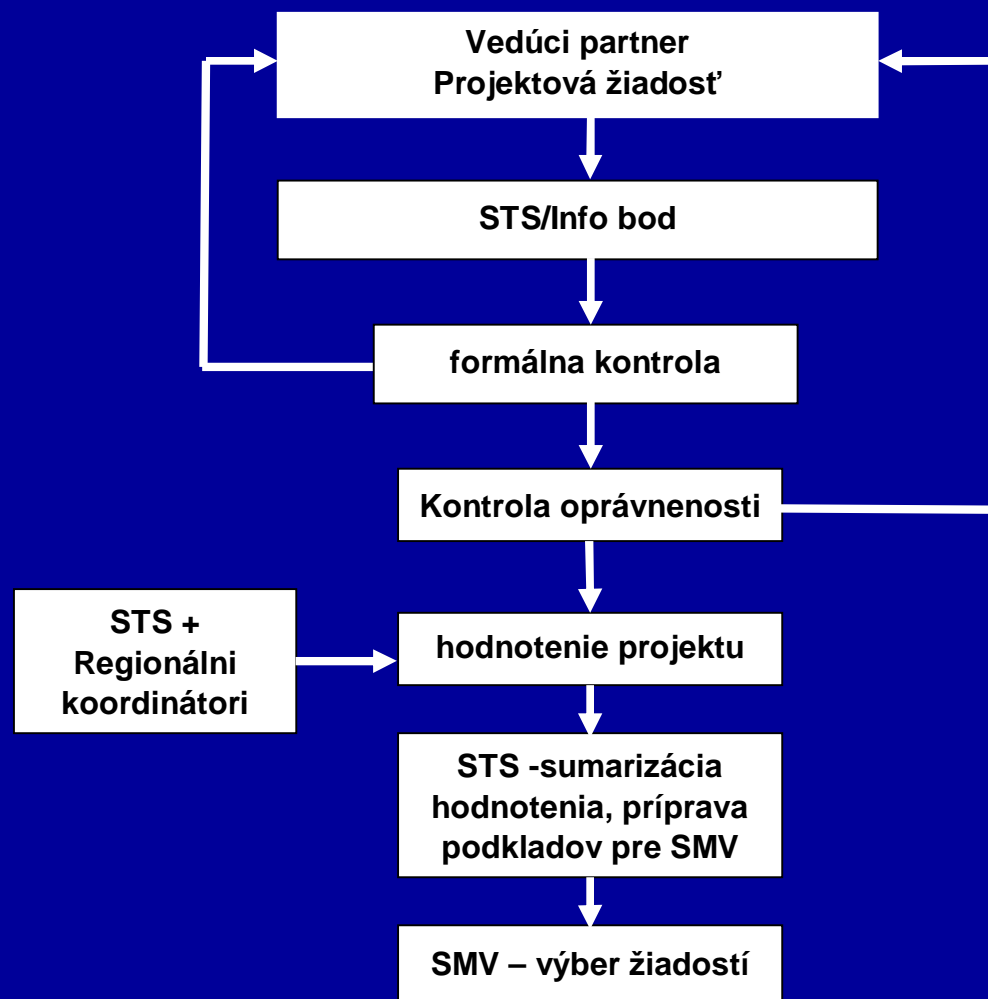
Vedúci partner
Projektová žiadosť

STS/Info bod

formálna kontrola

Kontrola oprávnenosti

STS +
Regionálni
koordinátori

hodnotenie projektu

STS -sumarizácia hodnotenia, príprava podkladov pre SMV

SMV – výber žiadostí